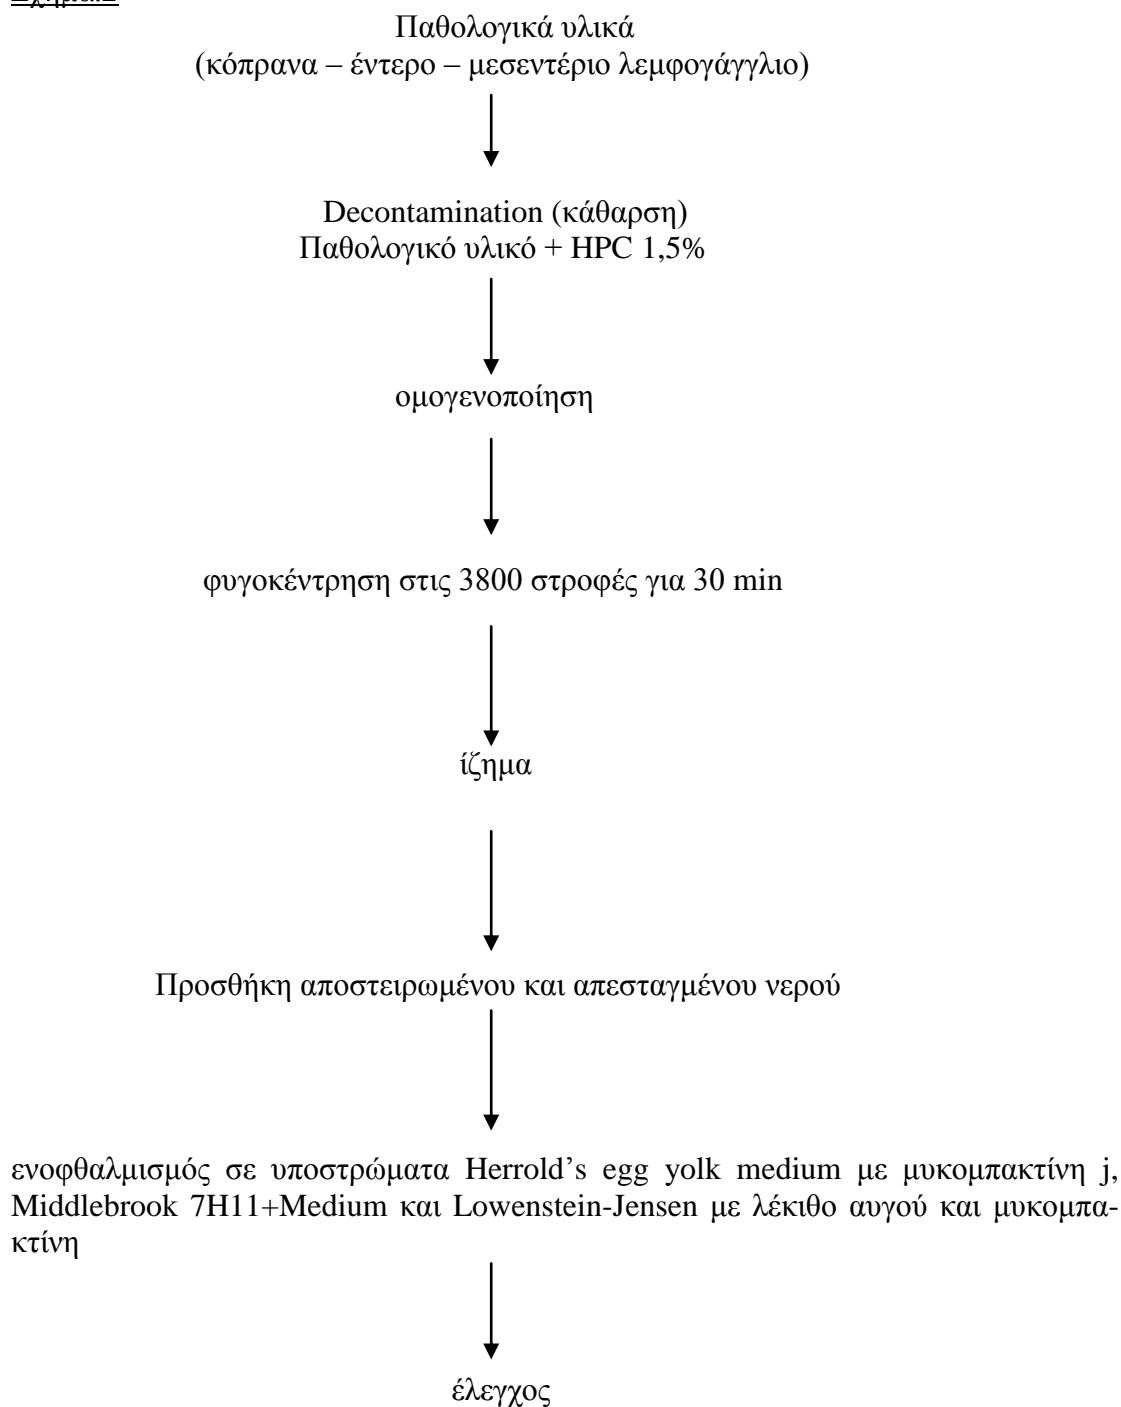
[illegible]

Παθολογικά υλικά
(κόπρανα – έντερο – μεσεντέριο λεμφογάγγλιο)

Decontamination (κάθαρση)
Παθολογικό υλικό + HPC 1,5%

ομογενοποίηση

φυγοκέντρηση στις 3800 στροφές για 30 min

ίζημα

Προσθήκη αποστειρωμένου και απεσταγμένου νερού

ενοφθαλμισμός σε υποστρώματα Herrold's egg yolk medium με μυκομπακτίνη j, Middlebrook 7H11+Medium και Lowenstein-Jensen με λέκιθο αυγού και μυκομπακτίνη

έλεγχος